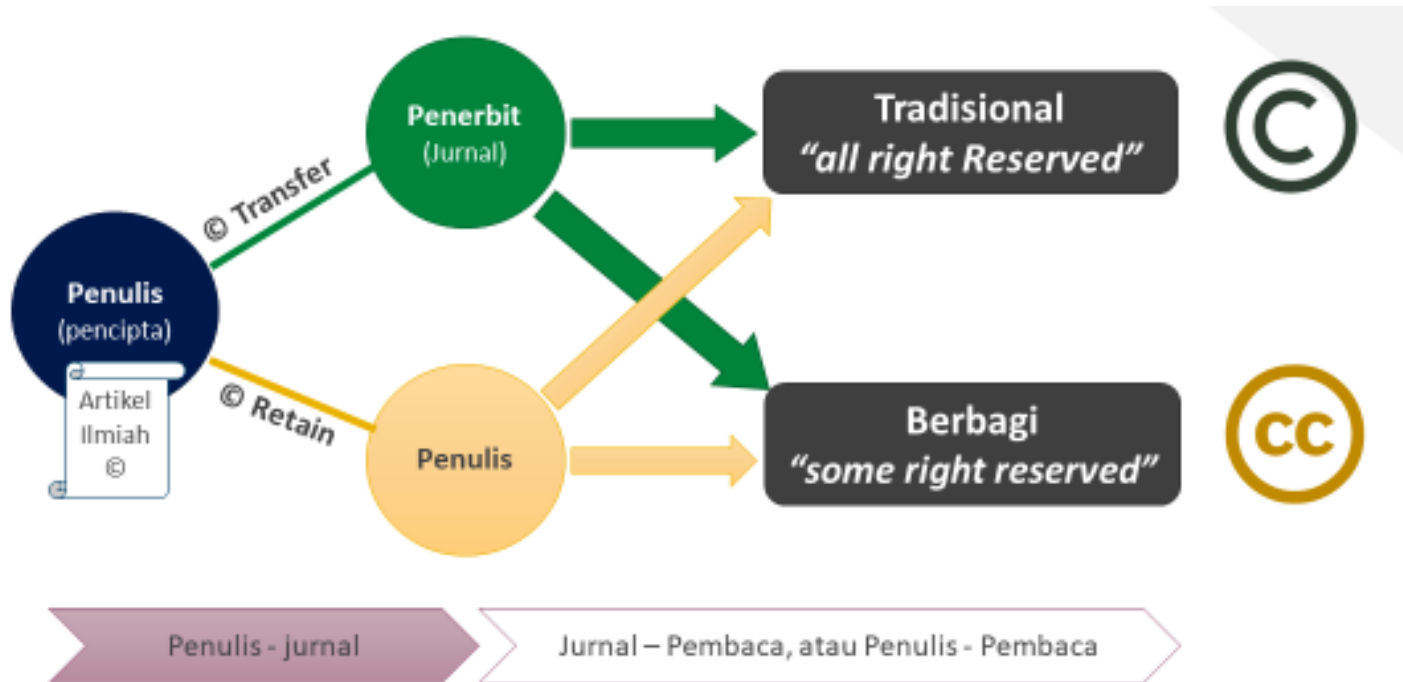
Penulis
(pencipta)

Artikel
Ilmiah
©

© Transfer

© Retain

Penerbit
(Jurnal)

Penulis

Tradisional
"all right Reserved"

©

Berbagi
"some right reserved"

cc

Penulis - jurnal

Jurnal – Pembaca, atau Penulis - Pembaca